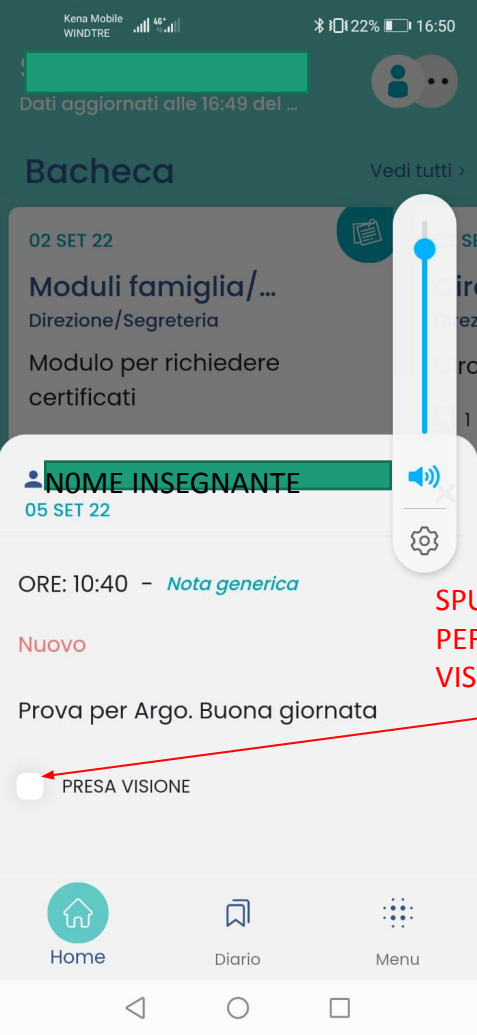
Kena Mobile
WINDTRE

22% 16:50

Dati aggiornati alle 16:49 del ...

Bacheca

Vedi tutti >

02 SET 22

Moduli famiglia/...

Direzione/Segreteria

Modulo per richiedere certificati

N0ME INSEGNANTE

05 SET 22

ORE: 10:40 - Nota generica

Nuovo

Prova per Argo. Buona giornata

PRESA VISIONE

SPU
PER
VIS

Home

Diario

Menu